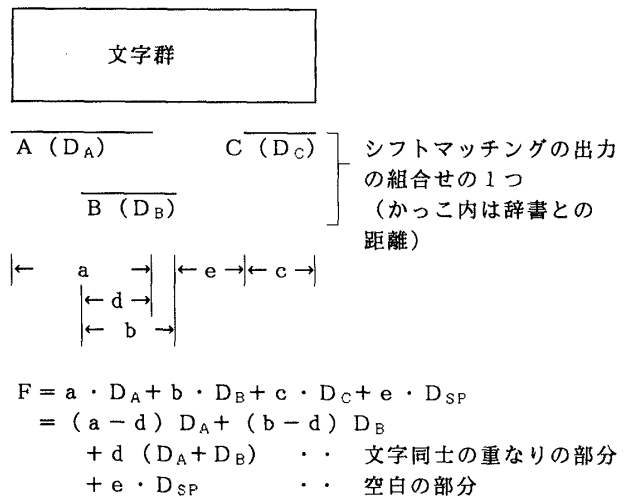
文字群

A ($D_A$)　　C ($D_C$)

B ($D_B$)

シフトマッチングの出力の組合せの1つ（かっこ内は辞書との距離）

a　d　b　e　c

$F = a \cdot D_A + b \cdot D_B + c \cdot D_C + e \cdot D_{SP}$
$= (a - d) D_A + (b - d) D_B$
$+ d (D_A + D_B)$ ・・ 文字同士の重なりの部分
$+ e \cdot D_{SP}$ ・・ 空白の部分